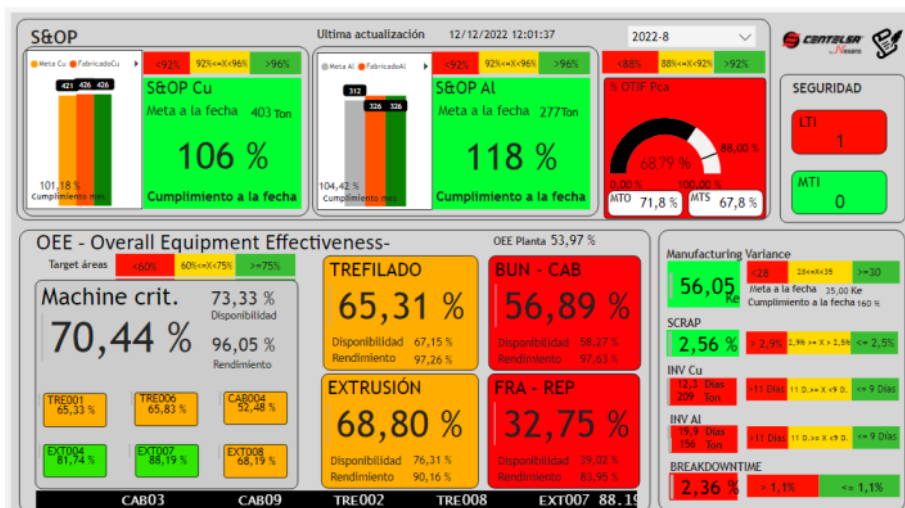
S&OP

Ultima actualización 12/12/2022 12:01:37

2022-8

CENTELSA by Nexans

Meta Cu FabricadoCu

421 426 426

101,18 %
Cumplimiento mes

<92% 92%<=X<96% >96%

S&OP Cu
Meta a la fecha 403 Ton
106 %
Cumplimiento a la fecha

Meta Al FabricadoAl

312 326 326

104,42 %
Cumplimiento mes

<92% 92%<=X<96% >96%

S&OP Al
Meta a la fecha 277Ton
118 %
Cumplimiento a la fecha

<88% 88%<=X<92% >92%

% OTIF Pca
68,79 %
88,00 %
0,00 % 100,00 %
MTO 71,8 %
MTS 67,8 %

SEGURIDAD
LTI
1
MTI
0

OEE - Overall Equipment Effectiveness-

OEE Planta 53,97 %

Target áreas <60% 60%<=X<75% >=75%

Machine crit.
70,44 %
73,33 %
Disponibilidad
96,05 %
Rendimiento

TRE001 65,33 %
TRE006 65,83 %
CAB004 52,48 %
EXT004 81,74 %
EXT007 88,19 %
EXT008 68,19 %

TREFILADO
65,31 %
Disponibilidad 67,15 %
Rendimiento 97,26 %

BUN - CAB
56,89 %
Disponibilidad 58,27 %
Rendimiento 97,63 %

EXTRUSIÓN
68,80 %
Disponibilidad 76,31 %
Rendimiento 90,16 %

FRA - REP
32,75 %
Disponibilidad 39,02 %
Rendimiento 83,95 %

CAB03 CAB09 TRE002 TRE008 EXT007 88.19

Manufacturing Variance
56,05 Ke
<28 28<=X<35 >=30
Meta a la fecha 35,00 Ke
Cumplimiento a la fecha 160 %

SCRAP
2,56 %
> 2,9% 2,9% >= X > 1,5% <= 2,5%

INV Cu
12,3 Días 209 Ton
>11 Días 11 D.>= X <9 D. <= 9 Días

INV Al
19,9 Días 156 Ton
>11 Días 11 D.>= X <9 D. <= 9 Días

BREAKDOWNTIME
2,36 %
> 1,1% <= 1,1%